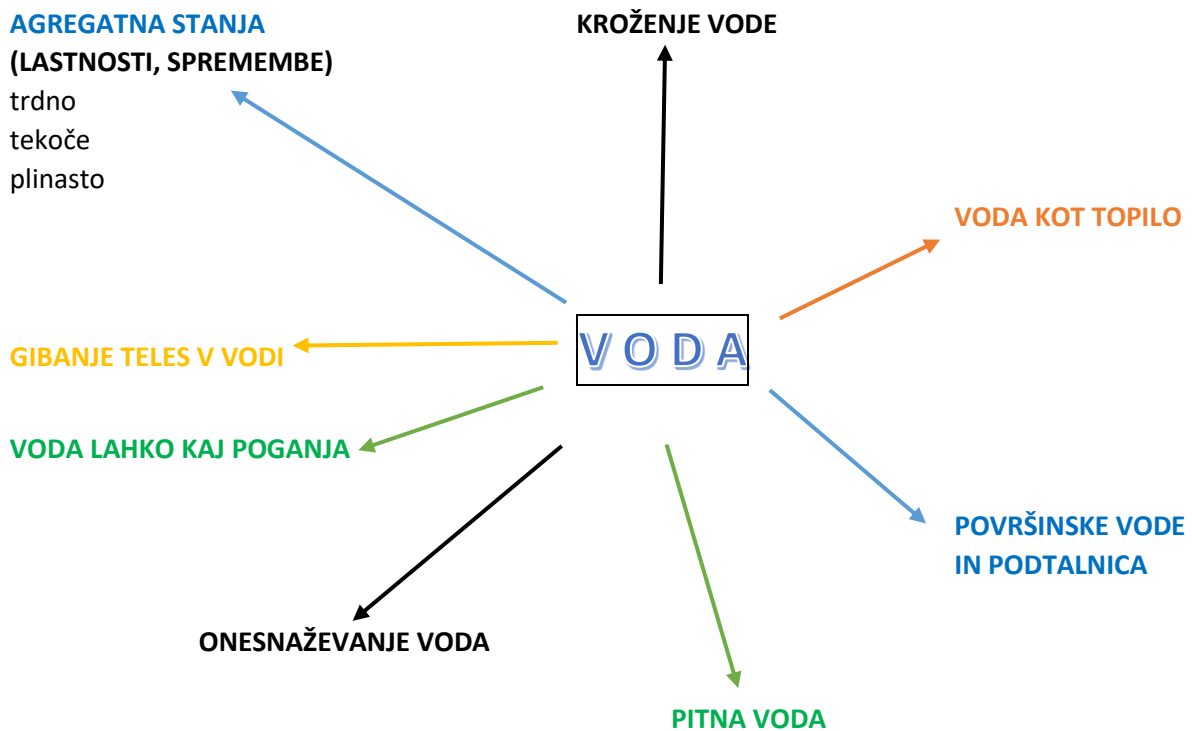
AGREGATNA STANJA
(LASTNOSTI, SPREMEMBE)
trdno
tekoče
plinasto

KROŽENJE VODE

VODA KOT TOPILO

VODA

GIBANJE TELES V VODI

VODA LAHKO KAJ POGANJA

POVRŠINSKE VODE IN PODTALNICA

ONESNAŽEVANJE VODA

PITNA VODA